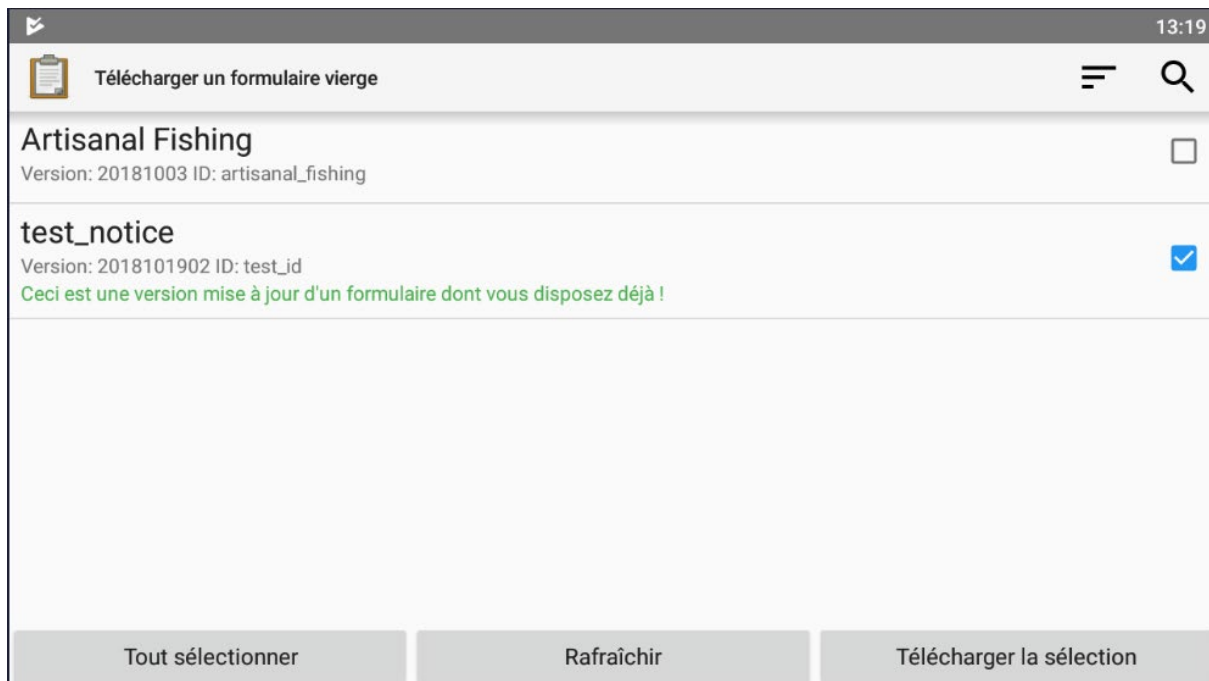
13:19

Télécharger un formulaire vierge

Artisanal Fishing
Version: 20181003 ID: artisanal_fishing

test_notice
Version: 2018101902 ID: test_id
Ceci est une version mise à jour d'un formulaire dont vous disposez déjà !

Tout sélectionner | Rafraîchir | Télécharger la sélection